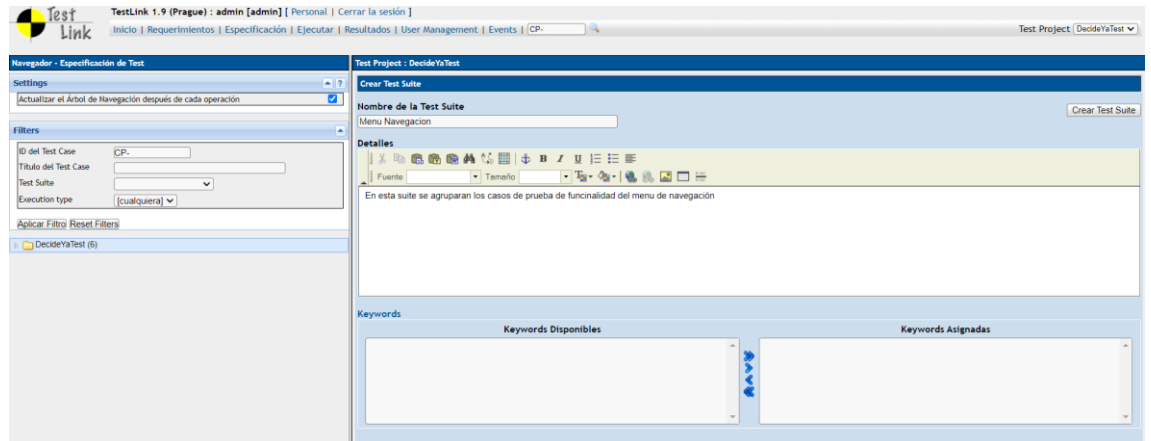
Test Link

TestLink 1.9 (Prague) : admin [admin] [ Personal | Cerrar la sesión ]

Inicio | Requerimientos | Especificación | Ejecutar | Resultados | User Management | Events | CP-

Test Project DecideYaTest

Navegador - Especificación de Test

Settings

Actualizar el Árbol de Navegación después de cada operación

Filters

ID del Test Case CP-

Título del Test Case

Test Suite

Execution type [cualquiera]

Aplicar Filtro Reset Filters

DecideYaTest (6)

Test Project : DecideYaTest

Crear Test Suite

Nombre de la Test Suite

Menu Navegacion

Crear Test Suite

Detalles

Fuente Tamaño

En esta suite se agruparan los casos de prueba de funcinalidad del menu de navegación

Keywords

| Keywords Disponibles | Keywords Asignadas |
|---|---|
| | |